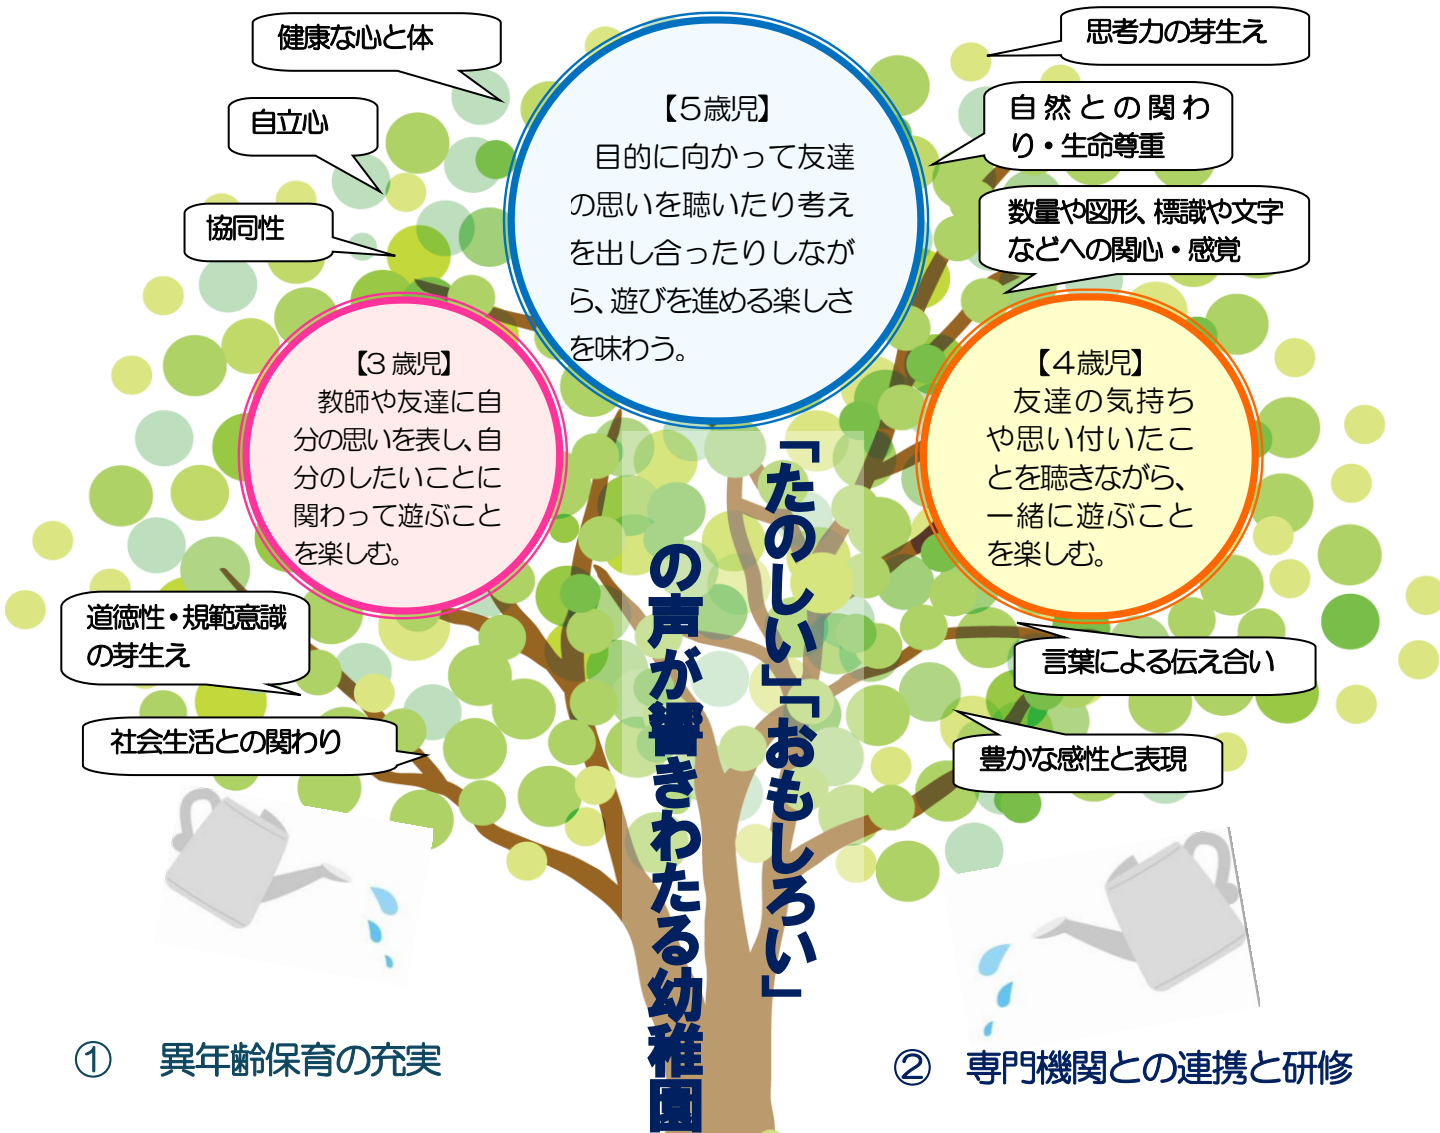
健康な心と体

自立心

協同性

【5歳児】
目的に向かって友達の思いを聴いたり考えを出し合ったりしながら、遊びを進める楽しさを味わう。

思考力の芽生え

自然との関わり・生命尊重

数量や図形、標識や文字などへの関心・感覚

【3歳児】
教師や友達に自分の思いを表し、自分のしたいことに関わって遊ぶことを楽しむ。

【4歳児】
友達の気持ちや思い付いたことを聴きながら、一緒に遊ぶことを楽しむ。

「たのしい」「おもしろい」
の声が響きわたる幼稚園

道徳性・規範意識の芽生え

社会生活との関わり

言葉による伝え合い

豊かな感性と表現

① 異年齢保育の充実

② 専門機関との連携と研修